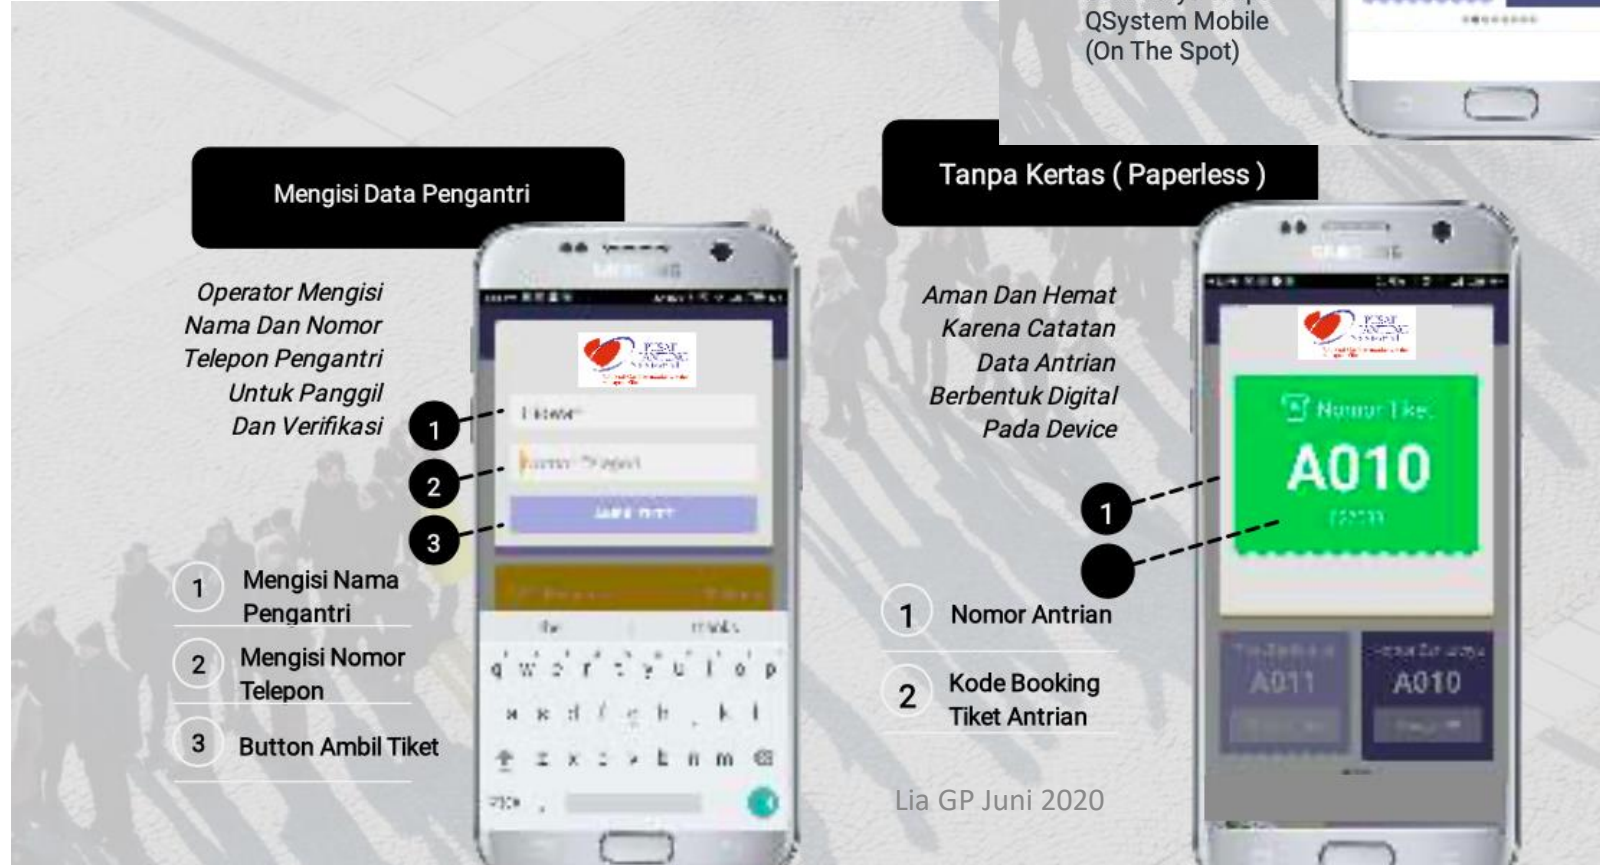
QSystem Mobile
(On The Spot)

Mengisi Data Pengantri

Operator Mengisi Nama Dan Nomor Telepon Pengantri Untuk Panggil Dan Verifikasi

1
2
3

1 Mengisi Nama Pengantri
2 Mengisi Nomor Telepon
3 Button Ambil Tiket

Tanpa Kertas ( Paperless )

Aman Dan Hemat Karena Catatan Data Antrian Berbentuk Digital Pada Device

Nomor Tiket
A010
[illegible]

A011
A010

1

1 Nomor Antrian
2 Kode Booking Tiket Antrian

Lia GP Juni 2020